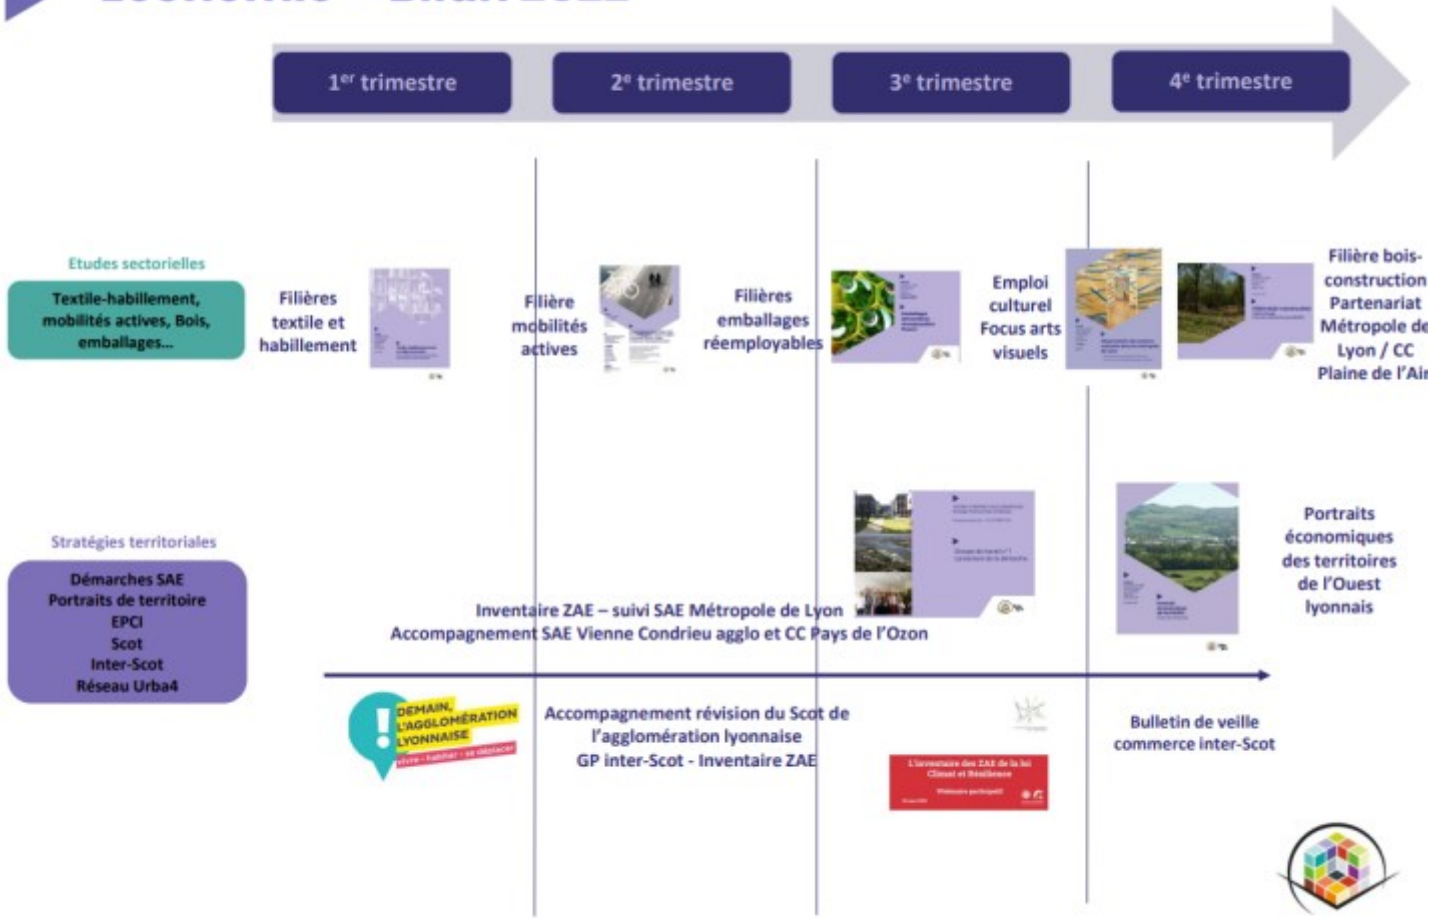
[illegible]

1$^{er}$ trimestre
2$^{e}$ trimestre
3$^{e}$ trimestre
4$^{e}$ trimestre

Etudes sectorielles

Textile-habillement, mobilités actives, Bois, emballages…

Filières textile et habillement

Filière mobilités actives

Filières emballages réemployables

Emploi culturel Focus arts visuels

Filière bois-construction Partenariat Métropole de Lyon / CC Plaine de l'Ai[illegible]

Stratégies territoriales

Démarches SAE
Portraits de territoire
EPCI
Scot
Inter-Scot
Réseau Urba4

Inventaire ZAE – suivi SAE Métropole de Lyon
Accompagnement SAE Vienne Condrieu agglo et CC Pays de l'Ozon

Portraits économiques des territoires de l'Ouest lyonnais

DEMAIN, L'AGGLOMÉRATION LYONNAISE
vivre - habiter - se déplacer

Accompagnement révision du Scot de l'agglomération lyonnaise
GP inter-Scot - Inventaire ZAE

L'inventaire des ZAE de la loi Climat et Résilience

Bulletin de veille commerce inter-Scot